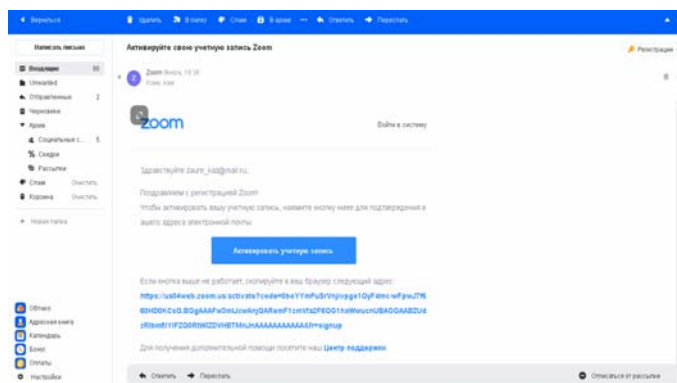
Вернуться

Удалить В папку Спам В архив ··· Ответить Переслать

Написать письмо

Входящие 95
Unwanted
Отправленные 2
Черновики
Архив
Социальные с... 5
Скидки
Рассылки
Спам Очистить
Корзина Очистить

+ Новая папка

Облако
Адресная книга
Календарь
Бонус
Опросы
Настройки

Активируйте свою учетную запись Zoom

Регистрация

Zoom Вчера, 19:38
Кому: вам

zoom

Войти в систему

Здравствуйте zaure_kaz@mail.ru,

Поздравляем с регистрацией Zoom!
Чтобы активировать вашу учетную запись, нажмите кнопку ниже для подтверждения в вашего адреса электронной почты

Активировать учетную запись

Если кнопка выше не работает, скопируйте в ваш браузер следующий адрес:
https://us04web.zoom.us/activate?code=0beYYmPuSrVnjivpge1GyFdmc-wFpwJ7f60HD0KCsQ.BQgAAAFw0mUowAnjQARamF1cmVfa2F6QG1haWwucnUBAGQAABZUdzRlbm9IYlFZQ0RtWlZDVHBTMnJnAAAAAAAAAAAA&fr=signup

Для получения дополнительной помощи посетите наш Центр поддержки

Ответить Переслать

Отписаться от рассылки